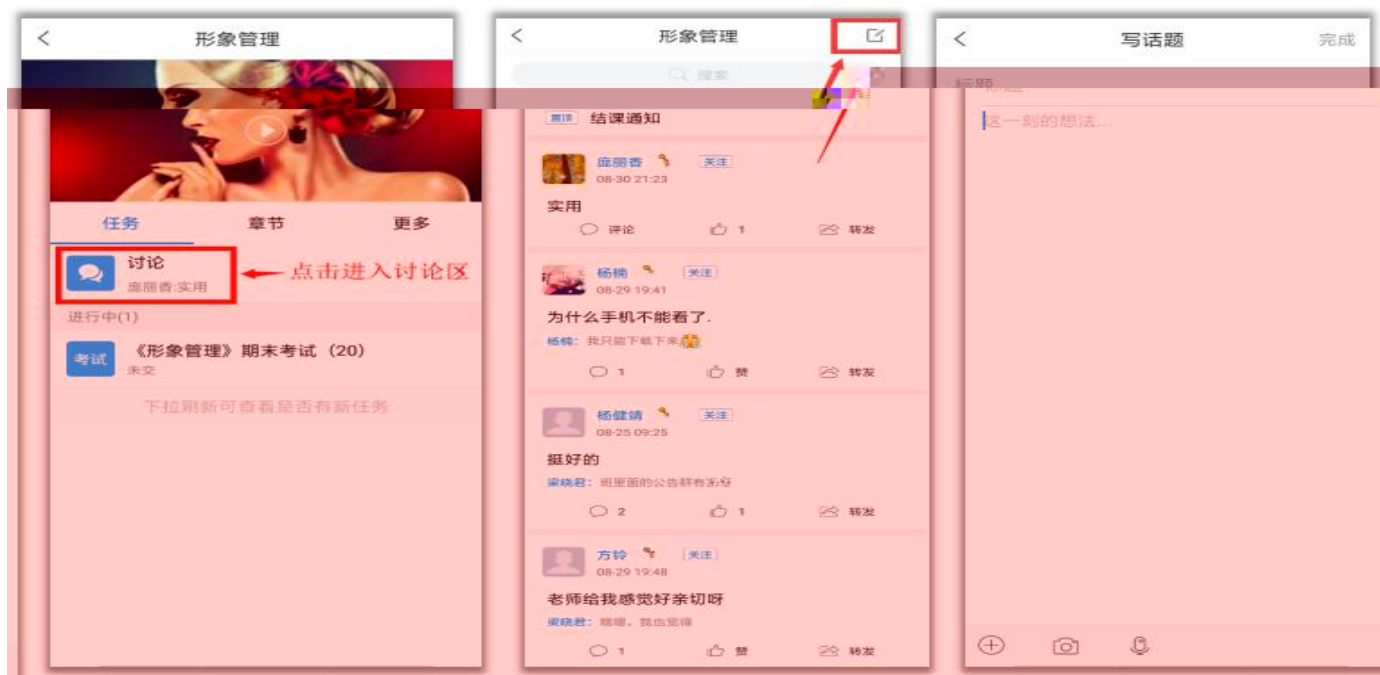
< 形象管理

任务 章节 更多

讨论
庞丽香:实用

点击进入讨论区

进行中(1)

考试 《形象管理》期末考试 (20)
未交

下拉刷新可查看是否有新任务

< 形象管理

搜索

置顶 结课通知

庞丽香 关注
08-30 21:23
实用
评论 1 转发

杨楠 关注
08-29 19:41
为什么手机不能看了.
杨楠: 我只能下载下来
1 赞 转发

杨健婧 关注
08-25 09:25
挺好的
梁晓君: 班里面的公告群有粉份
2 1 转发

方铃 关注
08-29 19:48
老师给我感觉好亲切呀
梁晓君: 嘻嘻,我也觉得
1 赞 转发

< 写话题 完成

标题

这一刻的想法...